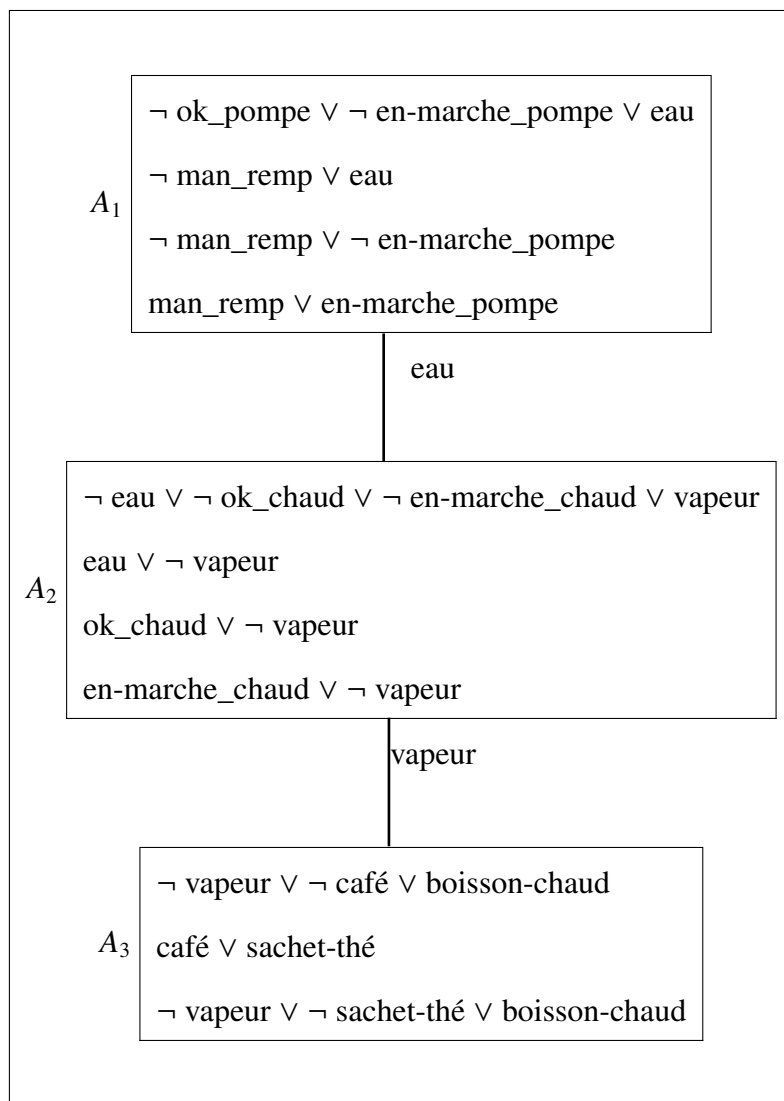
$A_1$

¬ ok_pompe ∨ ¬ en-marche_pompe ∨ eau

¬ man_remp ∨ eau

¬ man_remp ∨ ¬ en-marche_pompe

man_remp ∨ en-marche_pompe

eau

$A_2$

¬ eau ∨ ¬ ok_chaud ∨ ¬ en-marche_chaud ∨ vapeur

eau ∨ ¬ vapeur

ok_chaud ∨ ¬ vapeur

en-marche_chaud ∨ ¬ vapeur

vapeur

$A_3$

¬ vapeur ∨ ¬ café ∨ boisson-chaud

café ∨ sachet-thé

¬ vapeur ∨ ¬ sachet-thé ∨ boisson-chaud